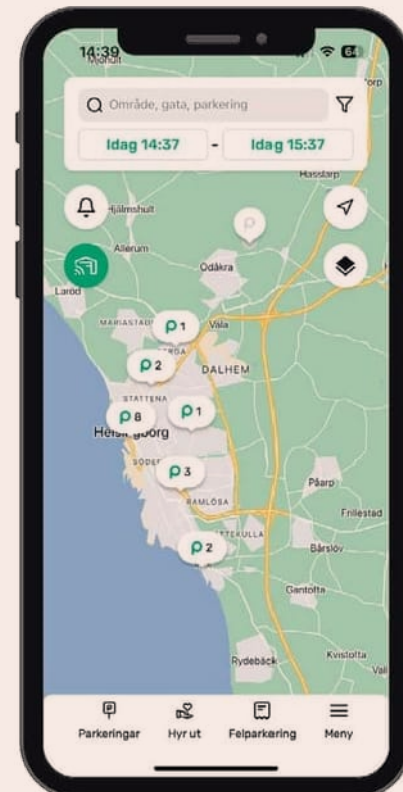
14:39
Område, gata, parkering
Idag 14:37 - Idag 15:37
Hasslarp
Hjälmshult
Allerum
Odåkra
Laröd
MARIASTADEN
P 1
Vala
P 2
DALHEM
STATTENA
P 8
P 1
Hels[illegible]borg
SÖDER
P 3
RAMLÖSA
Påarp
Frillestad
P 2
Bårslöv
Gantofta
Rydebäck
Kvistofta
Parkeringar
Hyr ut
Felparkering
Meny